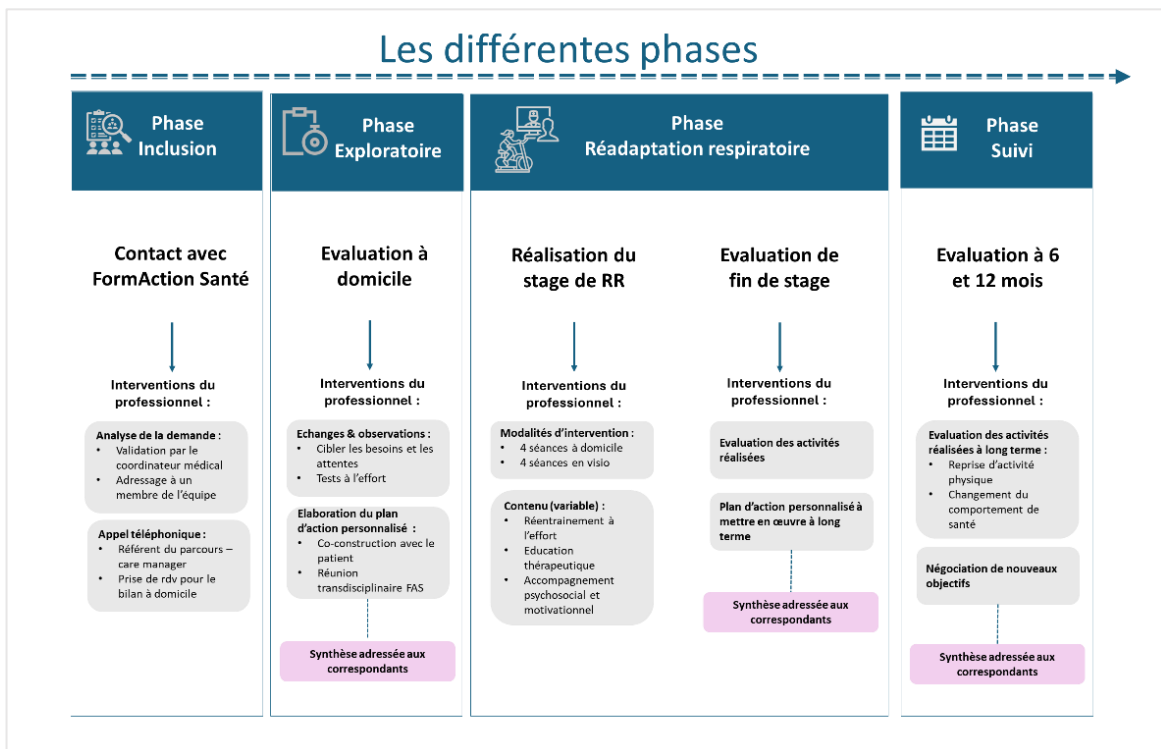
Les différentes phases

Phase Inclusion

Contact avec FormAction Santé

Interventions du professionnel :

Analyse de la demande :
• Validation par le coordinateur médical
• Adressage à un membre de l'équipe

Appel téléphonique :
• Référent du parcours – care manager
• Prise de rdv pour le bilan à domicile

Phase Exploratoire

Evaluation à domicile

Interventions du professionnel :

Echanges & observations :
• Cibler les besoins et les attentes
• Tests à l'effort

Elaboration du plan d'action personnalisé :
• Co-construction avec le patient
• Réunion transdisciplinaire FAS

Synthèse adressée aux correspondants

Phase Réadaptation respiratoire

Réalisation du stage de RR

Interventions du professionnel :

Modalités d'intervention :
• 4 séances à domicile
• 4 séances en visio

Contenu (variable) :
• Réentrainement à l'effort
• Education thérapeutique
• Accompagnement psychosocial et motivationnel

Evaluation de fin de stage

Interventions du professionnel :

Evaluation des activités réalisées

Plan d'action personnalisé à mettre en œuvre à long terme

Synthèse adressée aux correspondants

Phase Suivi

Evaluation à 6 et 12 mois

Interventions du professionnel :

Evaluation des activités réalisées à long terme :
• Reprise d'activité physique
• Changement du comportement de santé

Négociation de nouveaux objectifs

Synthèse adressée aux correspondants